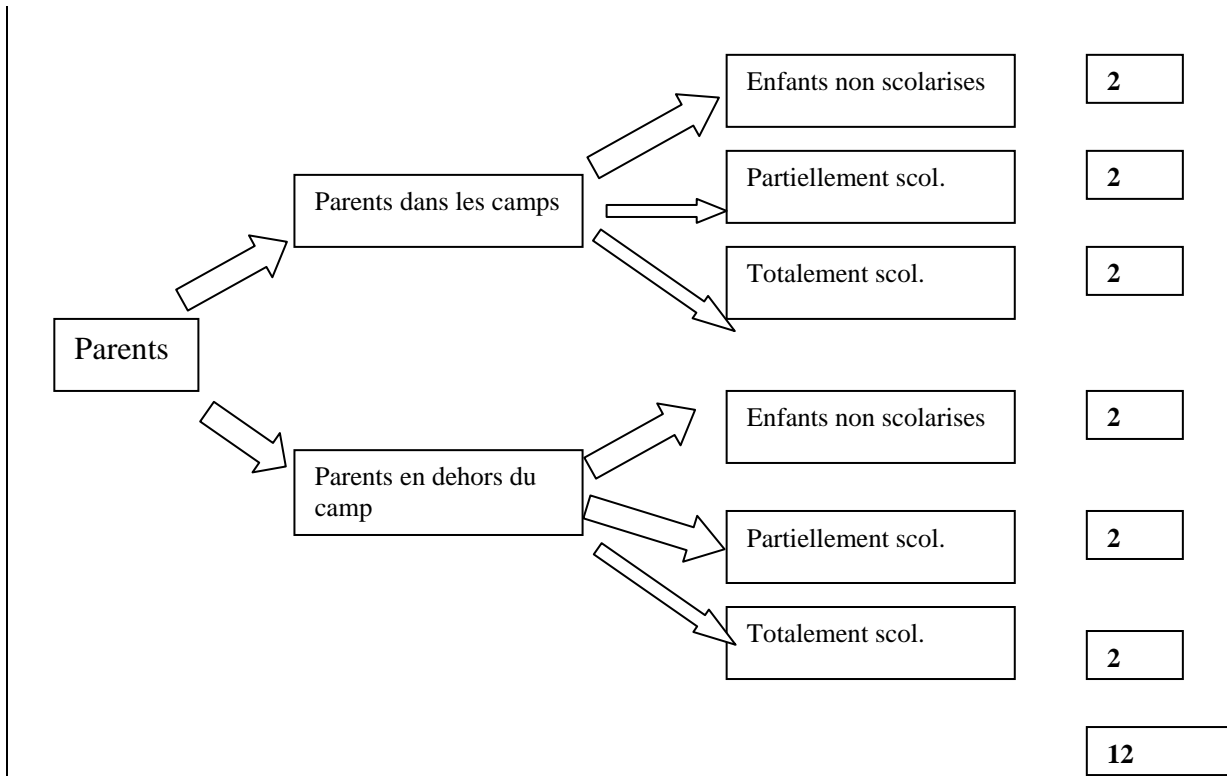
Parents

Parents dans les camps

Enfants non scolarises

2

Partiellement scol.

2

Totalement scol.

2

Parents en dehors du camp

Enfants non scolarises

2

Partiellement scol.

2

Totalement scol.

2

12